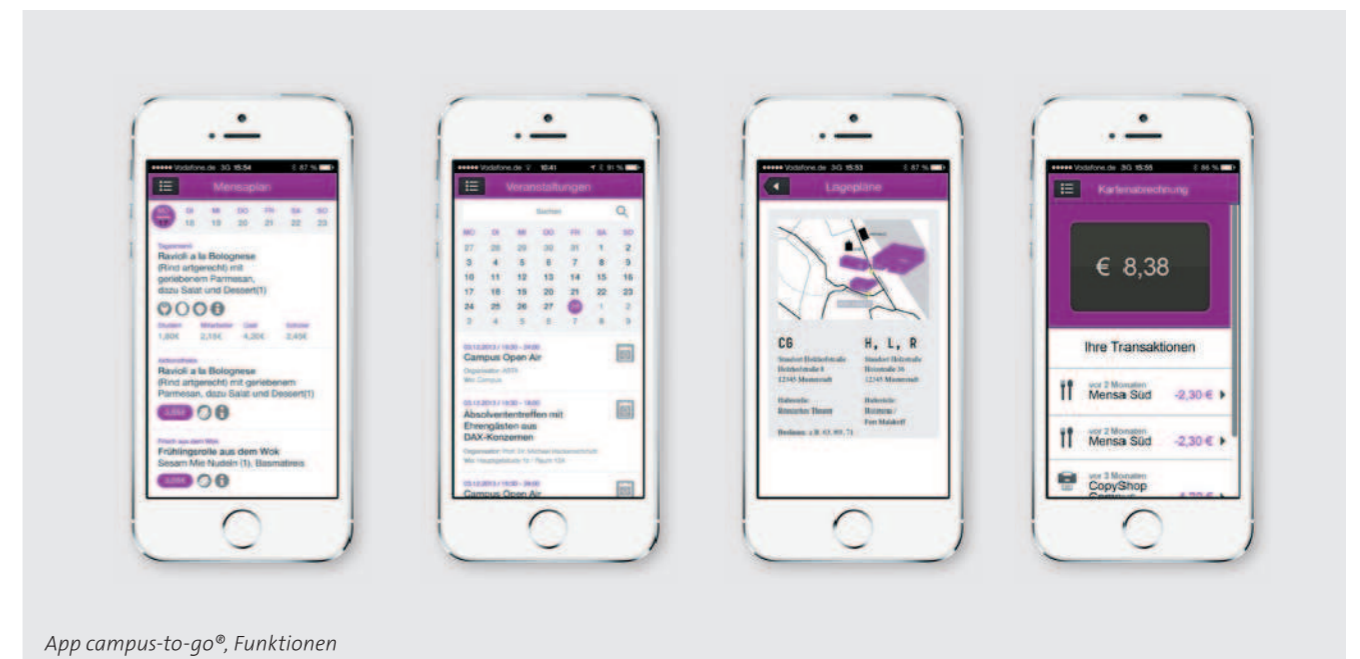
Mensaplan

Tagesmenü
Ravioli a la Bolognese
(Rind artgerecht) mit geriebenem Parmesan, dazu Salat und Dessert(1)

Studenten 1,80€ Mitarbeiter 2,15€ Gast 4,20€ Schüler 2,45€

Aktionstheke
Ravioli a la Bolognese
(Rind artgerecht) mit geriebenem Parmesan, dazu Salat und Dessert(1)

Frisch aus dem Wok
Frühlingsrolle aus dem Wok
Sesam Mie Nudeln (1), Basmatireis

Veranstaltungen

Suchen

| MO | DI | MI | DO | FR | SA | SO |
|---|---|---|---|---|---|---|
| 27 | 28 | 29 | 30 | 31 | 1 | 2 |
| 3 | 4 | 5 | 6 | 7 | 8 | 9 |
| 10 | 11 | 12 | 13 | 14 | 15 | 16 |
| 17 | 18 | 19 | 20 | 21 | 22 | 23 |
| 24 | 25 | 26 | 27 | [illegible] | 1 | 2 |
| 3 | 4 | 5 | 6 | 7 | 8 | 9 |

Campus Open Air

Absolvententreffen mit Ehrengästen aus DAX-Konzernen

Campus Open Air

Lagepläne

C6
H, L, R

Kartenabrechnung

€ 8,38

Ihre Transaktionen

vor 2 Monaten
Mensa Süd -2,30 €

vor 2 Monaten
Mensa Süd -2,30 €

vor 3 Monaten
CopyShop

App campus-to-go®, Funktionen